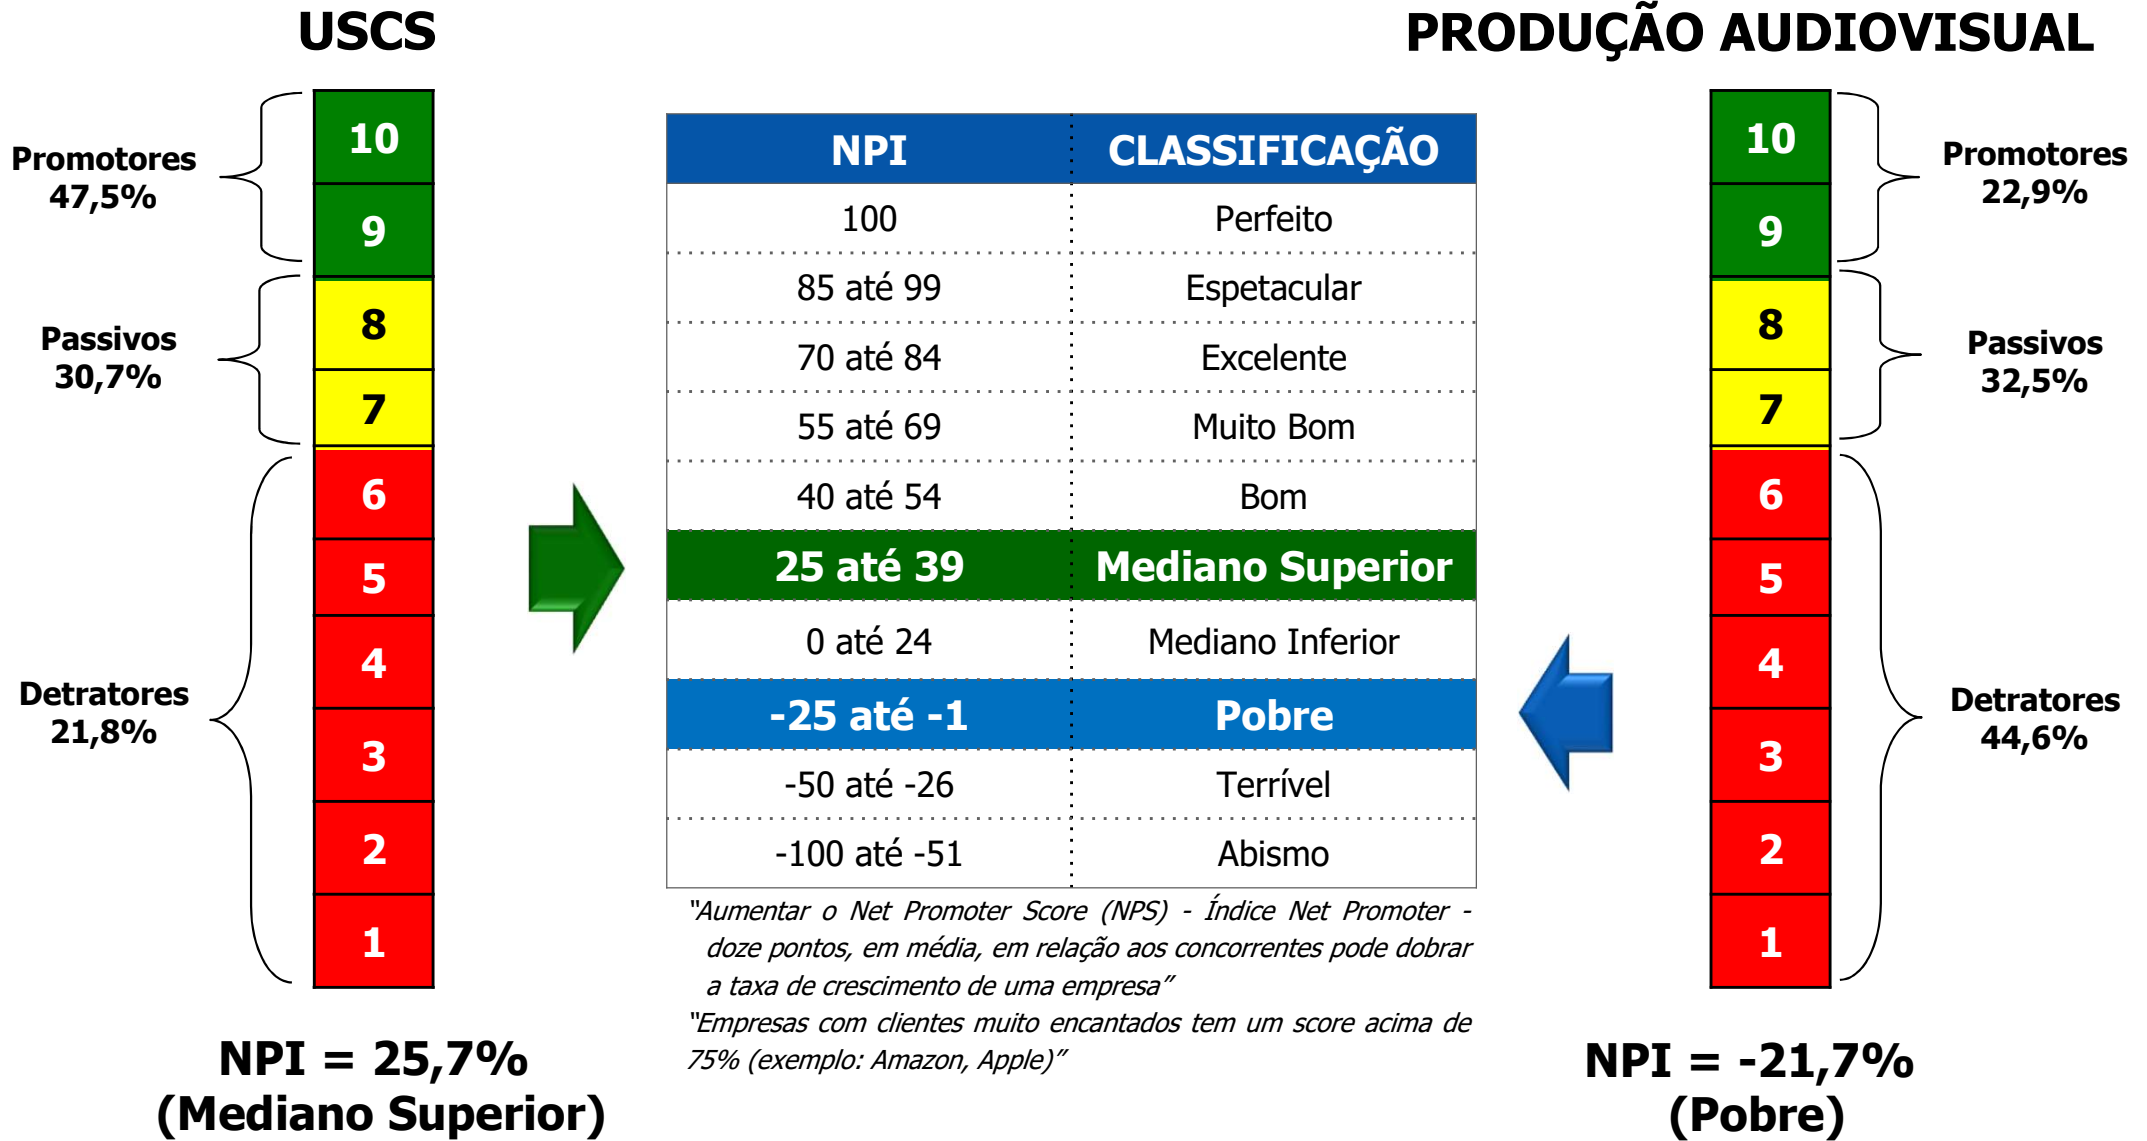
USCS

Promotores 47,5%

Passivos 30,7%

Detratores 21,8%

10
9
8
7
6
5
4
3
2
1

NPI = 25,7%
(Mediano Superior)

| NPI | CLASSIFICAÇÃO |
|---|---|
| 100 | Perfeito |
| 85 até 99 | Espetacular |
| 70 até 84 | Excelente |
| 55 até 69 | Muito Bom |
| 40 até 54 | Bom |
| 25 até 39 | Mediano Superior |
| 0 até 24 | Mediano Inferior |
| -25 até -1 | Pobre |
| -50 até -26 | Terrível |
| -100 até -51 | Abismo |

"Aumentar o Net Promoter Score (NPS) - Índice Net Promoter - doze pontos, em média, em relação aos concorrentes pode dobrar a taxa de crescimento de uma empresa"
"Empresas com clientes muito encantados tem um score acima de 75% (exemplo: Amazon, Apple)"

PRODUÇÃO AUDIOVISUAL

10
9
8
7
6
5
4
3
2
1

Promotores 22,9%

Passivos 32,5%

Detratores 44,6%

NPI = -21,7%
(Pobre)